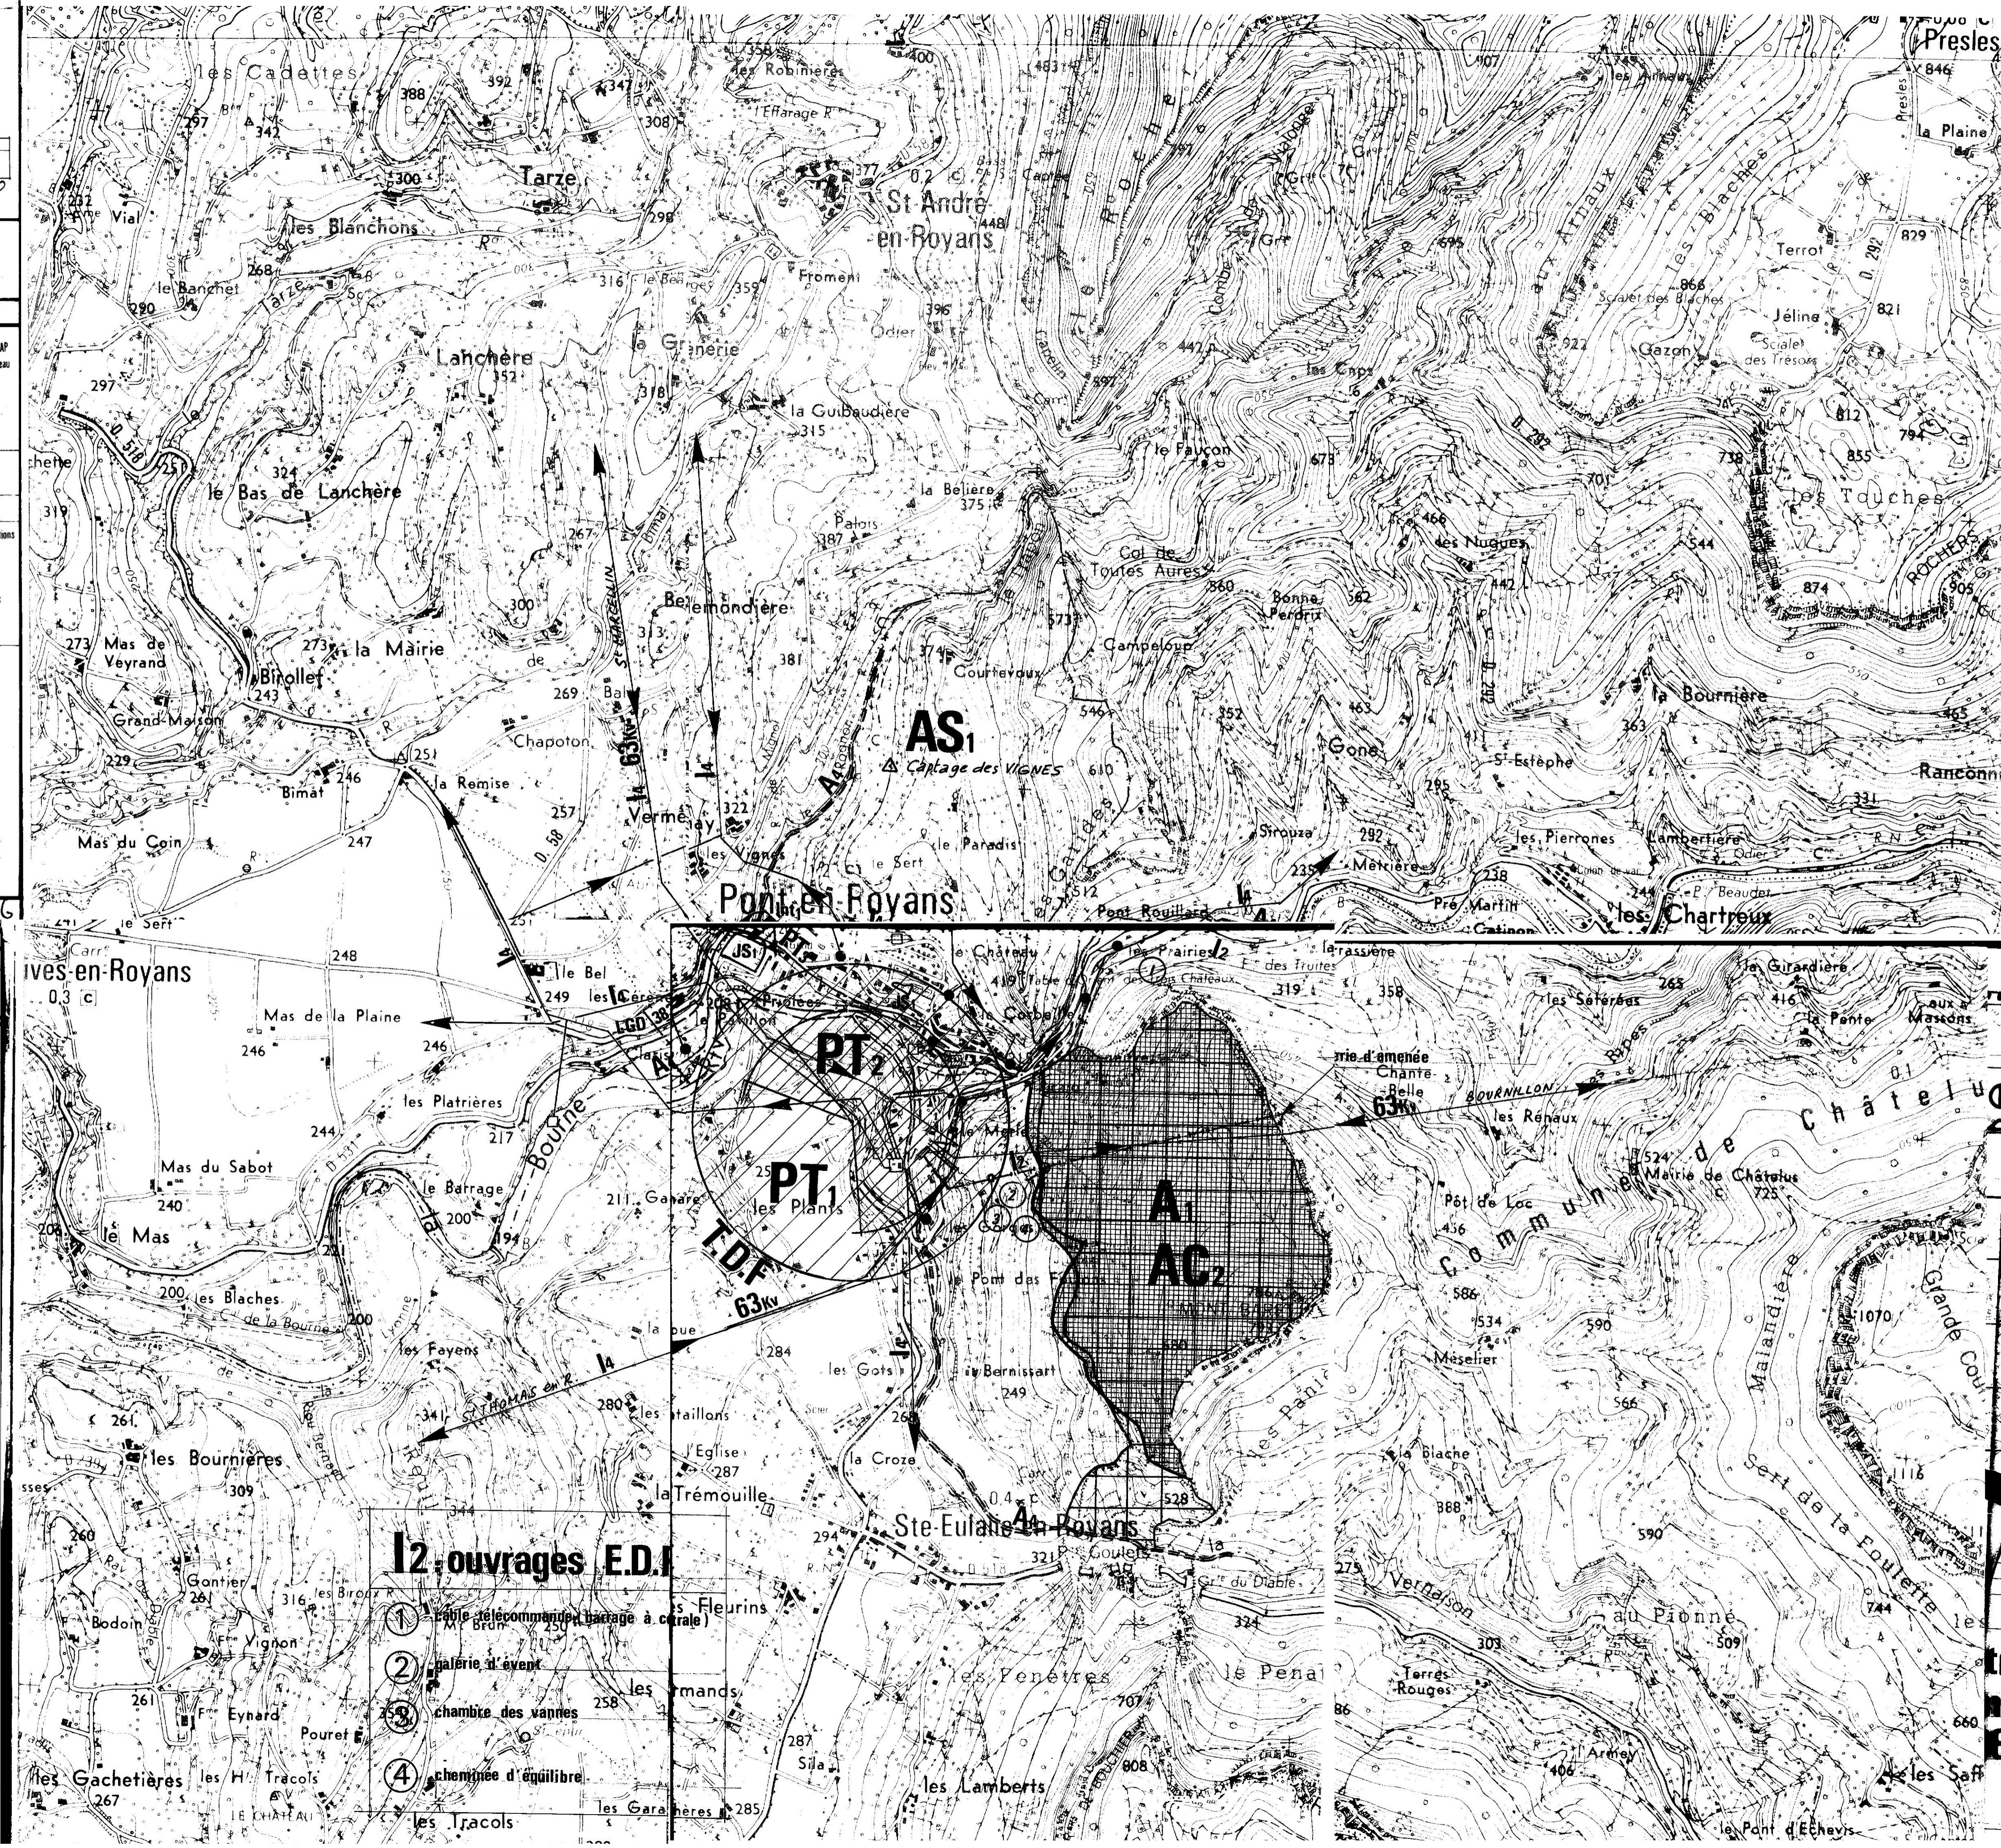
les Cadettes
388
392
347
358
les Robinières
400
483
407
Presles
846
297
342
308
Effarage
les Armeux
la Plaine
Tarze
377
0.2
St André en Royans
Vial
300
les Blanchons
298
448
829
le Banchet
268
316
Froment
866
Terrot
280
Tarze
359
396
Odier
Jéline
821
Lanchère
352
la Granerie
442
922
Gazon
297
318
la Guibaudière
315
le Faucon
812
794
324
le Bas de Lanchère
673
738
855
319
267
la Belière
375
les Touches
Palois
387
466
les Nugues
544
Col de Toutes Aures
860
Bonne Perdrix
442
874
ROCHERS
905
300
273
Mas de Veyrand
273
la Mairie
Bel
lemondière
573
Birollet
313
381
Campeloup
243
Courteveux
la Bournière
Grand Maison
269
546
352
363
229
AS1
Gone
63Kv
Chapoton
Captage des VIGNES
610
St Estèphe
Rançonn
251
la Remise
Bimat
246
257
Vermeilay
322
295
331
Mas du Coin
247
0.58
les Vignes
le Sert
le Paradis
Sirouza
292
les Pierrones
Lambertière
Odier
Métrière
238
Pont en Royans
512
235
Pré Martin
les Chartreux
le Sert
Pont Rouillard
le Château
les Prairies
des Truites
319
358
265
la Girardière
416
ves-en-Royans
248
249
le Bel
0.3
Mas de la Plaine
JS1
PT2
les Séfères
la Pente
aux Massons
LGD 38
la Corbelle
246
246
Chante Belle
BOURNILLON
63Kv
les Reneaux
Communes de Châtelu
les Platrières
PT1
Mairie de Châtelus
524
725
217
244
Mas du Sabot
le Barrage
211
Gare
les Plants
A1
AC2
Pot de Loc
456
240
200
T.D.F
63Kv
586
le Mas
194
Bourne
534
590
1070
200
les Blaches
Pont des F
le Mas
la Bourne
Malandière
Grande Cou
les Fayens
284
les Gots
Bernissart
Mézelier
566
I4
249
341
280
les Tavaillons
261
les Bournières
309
la Croze
l'Eglise
287
la Blache
la Trémouille
388
1116
344
0.4
528
Ste Eulalie en Royans
Sert de la Foulette
590
260
I2 ouvrages E.D.F
294
321
Goulets
Gr. du Diable
275
①
câble télécommande (barrage à centrale)
Fleurins
324
Gontier
26
Vernaison
744
Bodoin
②
galerie d'évent
Vignon
au Pionné
les Fenêtres
③
chambre des vannes
les Ermands
le Penai
261
Eynard
Pouret
258
707
Torres Rouges
303
509
④
cheminée d'équilibre
287
Sila
660
808
Armey
les Gachetières
les H. Tracols
406
267
LE CHATEAU
les Lamberts
les Tracols
les Garanières
285
les Saff
le Pont d'Echevis
86